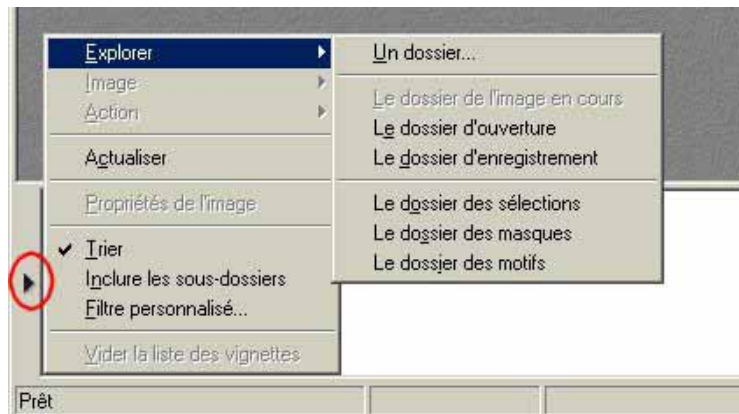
Explorer
Image
Action
Actualiser
Propriétés de l'image
Trier
Inclure les sous-dossiers
Filtre personnalisé...
Vider la liste des vignettes

Un dossier...
Le dossier de l'image en cours
Le dossier d'ouverture
Le dossier d'enregistrement
Le dossier des sélections
Le dossier des masques
Le dossier des motifs

Prêt